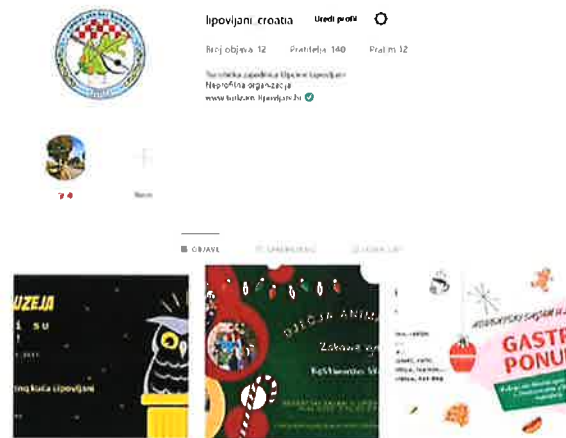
lipovljani_croatia

Uredi profil

Broj objava 12 Pratitelja 140 Prati 12

Turistička zajednica Općine Lipovljani
Neprofitna organizacija
www.turizam-lipovljani.hr

Novo

OBJAVE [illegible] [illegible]

UZEJA
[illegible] su
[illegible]
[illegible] kuća Lipovljani

DJEČJA ANIMA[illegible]
Zabavne igr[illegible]
Kuglanje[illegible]

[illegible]

GASTR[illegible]
PONU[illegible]